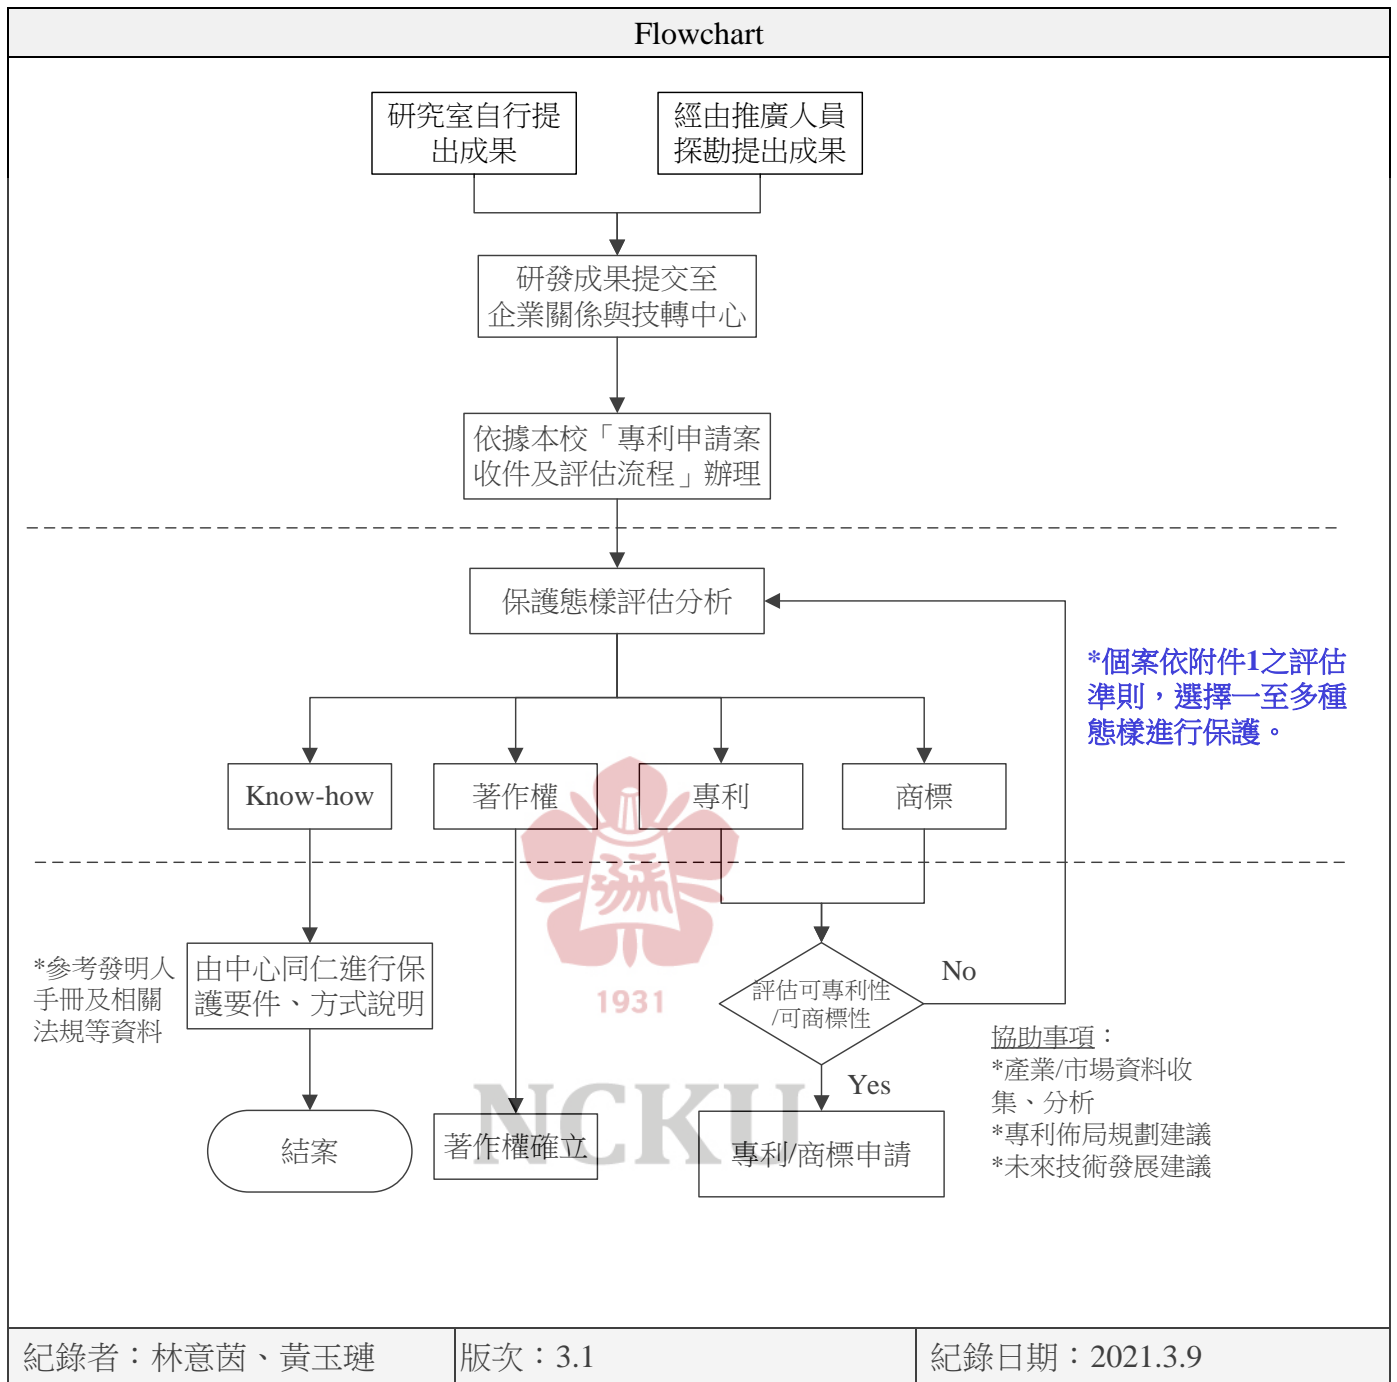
Flowchart

研究室自行提出成果

經由推廣人員探勘提出成果

研發成果提交至企業關係與技轉中心

依據本校「專利申請案收件及評估流程」辦理

保護態樣評估分析

*個案依附件1之評估準則，選擇一至多種態樣進行保護。

Know-how

著作權

專利

商標

1931

*參考發明人手冊及相關法規等資料

由中心同仁進行保護要件、方式說明

評估可專利性/可商標性

No

Yes

協助事項：
*產業/市場資料收集、分析
*專利佈局規劃建議
*未來技術發展建議

結案

著作權確立

NCKU

專利/商標申請

| 紀錄者：林意茵、黃玉璉 | 版次：3.1 | 紀錄日期：2021.3.9 |
|---|---|---|